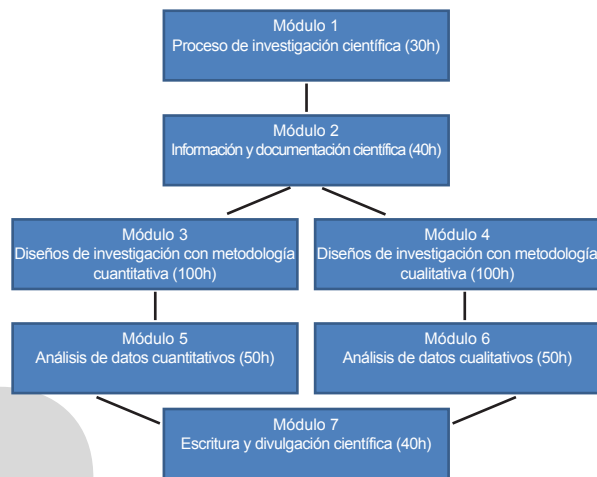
Módulo 1
Proceso de investigación científica (30h)

Módulo 2
Información y documentación científica (40h)

Módulo 3
Diseños de investigación con metodología cuantitativa (100h)

Módulo 4
Diseños de investigación con metodología cualitativa (100h)

Módulo 5
Análisis de datos cuantitativos (50h)

Módulo 6
Análisis de datos cualitativos (50h)

Módulo 7
Escritura y divulgación científica (40h)